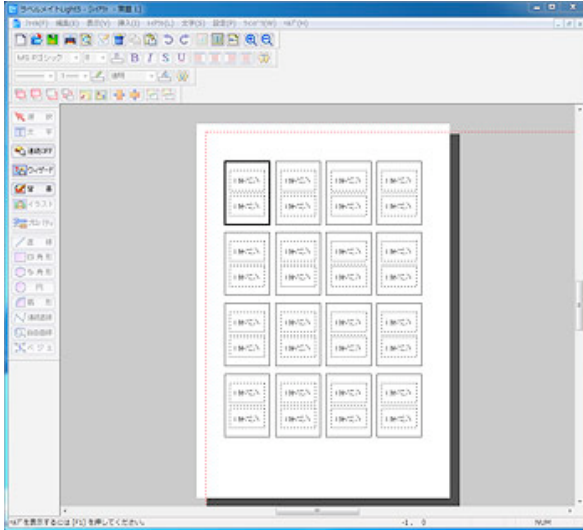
ラベルメイトLight5 - [レイアウト - 無題 1]
ファイル(F)　編集(E)　表示(V)　挿入(I)　レイアウト(L)　文字(S)　設定(P)　ウィンドウ(W)　ヘルプ(H)

MS Pゴシック
B　I　S　U

選　択
文　字
連続OFF
ウィザード
定　義
イラスト
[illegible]
直　線
四角形
多角形
円
扇　形
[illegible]
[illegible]
ベジェ

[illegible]

ヘルプを表示するには [F1] を押してください。
-1, 0
NUM